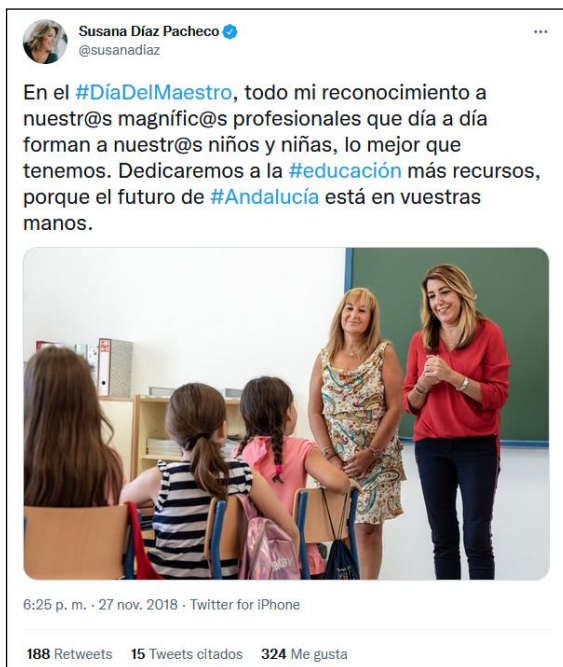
Susana Díaz Pacheco
@susanadiaz

En el #DíaDelMaestro, todo mi reconocimiento a nuestr@s magnífic@s profesionales que día a día forman a nuestr@s niños y niñas, lo mejor que tenemos. Dedicaremos a la #educación más recursos, porque el futuro de #Andalucía está en vuestras manos.

6:25 p. m. · 27 nov. 2018 · Twitter for iPhone

188 Retweets 15 Tweets citados 324 Me gusta